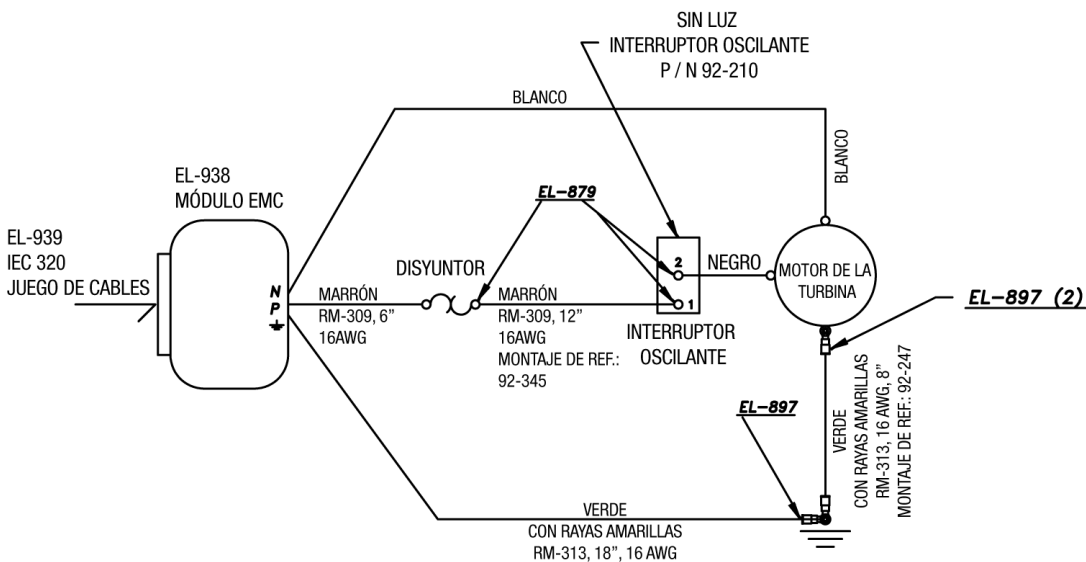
SIN LUZ
INTERRUPTOR OSCILANTE
P / N 92-210

BLANCO

BLANCO

EL-938
MÓDULO EMC

EL-879

EL-939
IEC 320
JUEGO DE CABLES

N
P

DISYUNTOR

NEGRO

2

1

MOTOR DE LA TURBINA

EL-897 (2)

MARRÓN
RM-309, 6"
16AWG

MARRÓN
RM-309, 12"
16AWG
MONTAJE DE REF.:
92-345

INTERRUPTOR
OSCILANTE

EL-897

VERDE
CON RAYAS AMARILLAS
RM-313, 16 AWG, 8"
MONTAJE DE REF.: 92-247

VERDE
CON RAYAS AMARILLAS
RM-313, 18", 16 AWG